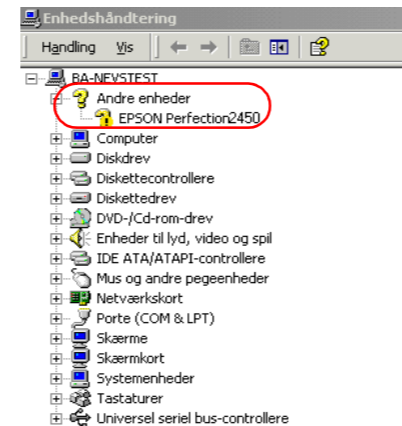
Enhedshåndtering

Handling Vis

BA-NEVSTEST
Andre enheder
EPSON Perfection2450
Computer
Diskdrev
Diskettecontrollere
Diskettedrev
DVD-/Cd-rom-drev
Enheder til lyd, video og spil
IDE ATA/ATAPI-controllere
Mus og andre pegeenheder
Netværkskort
Porte (COM & LPT)
Skærme
Skærmkort
Systemenheder
Tastaturer
Universel seriel bus-controllere